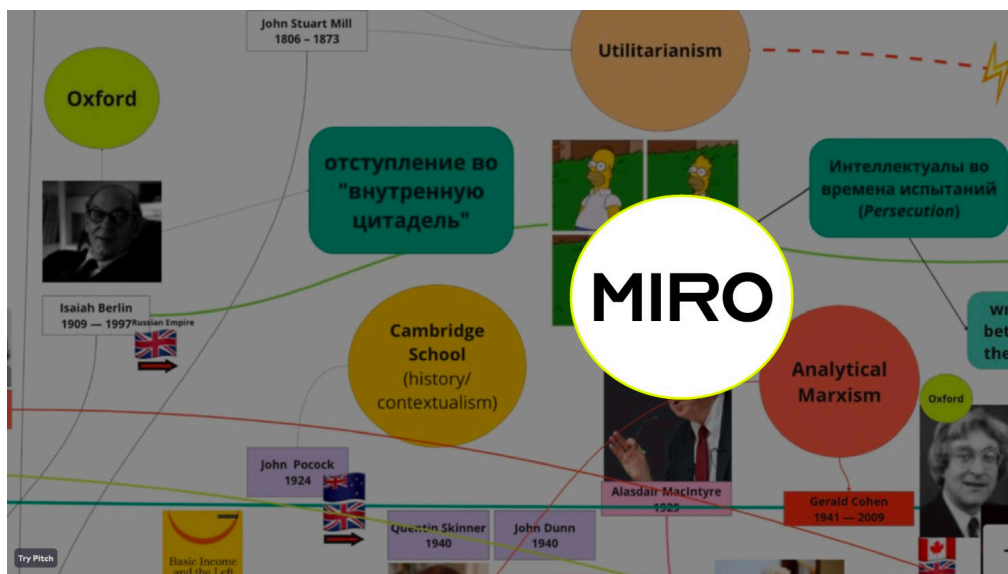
John Stuart Mill
1806 – 1873

Utilitarianism

Oxford

отступление во "внутреннюю цитадель"

Интеллектуалы во времена испытаний (*Persecution*)

MIRO

Isaiah Berlin
1909 — 1997

Russian Empire

Cambridge School
(history/ contextualism)

Analytical Marxism

Oxford

John Pocock
1924

Alasdair MacIntyre
1929

Gerald Cohen
1941 — 2009

Quentin Skinner
1940

John Dunn
1940

Basic Income and the Left

Try Pitch